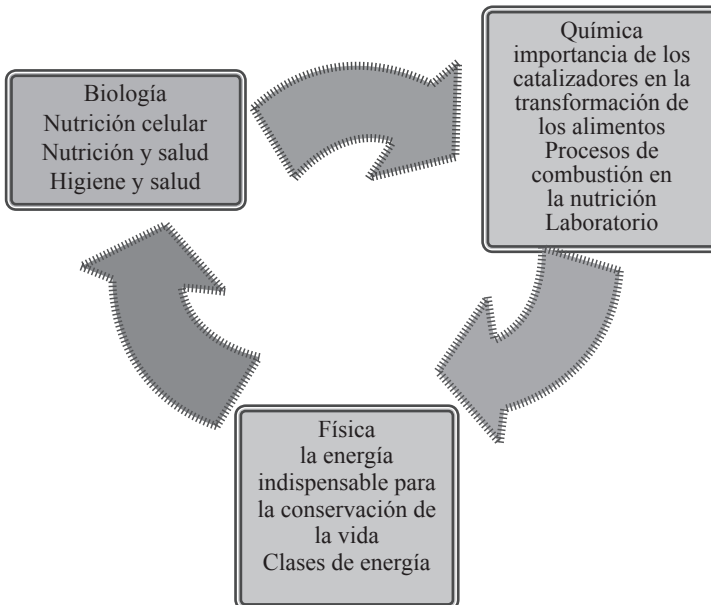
Biología
Nutrición celular
Nutrición y salud
Higiene y salud

Química
importancia de los catalizadores en la transformación de los alimentos
Procesos de combustión en la nutrición
Laboratorio

Física
la energía indispensable para la conservación de la vida
Clases de energía